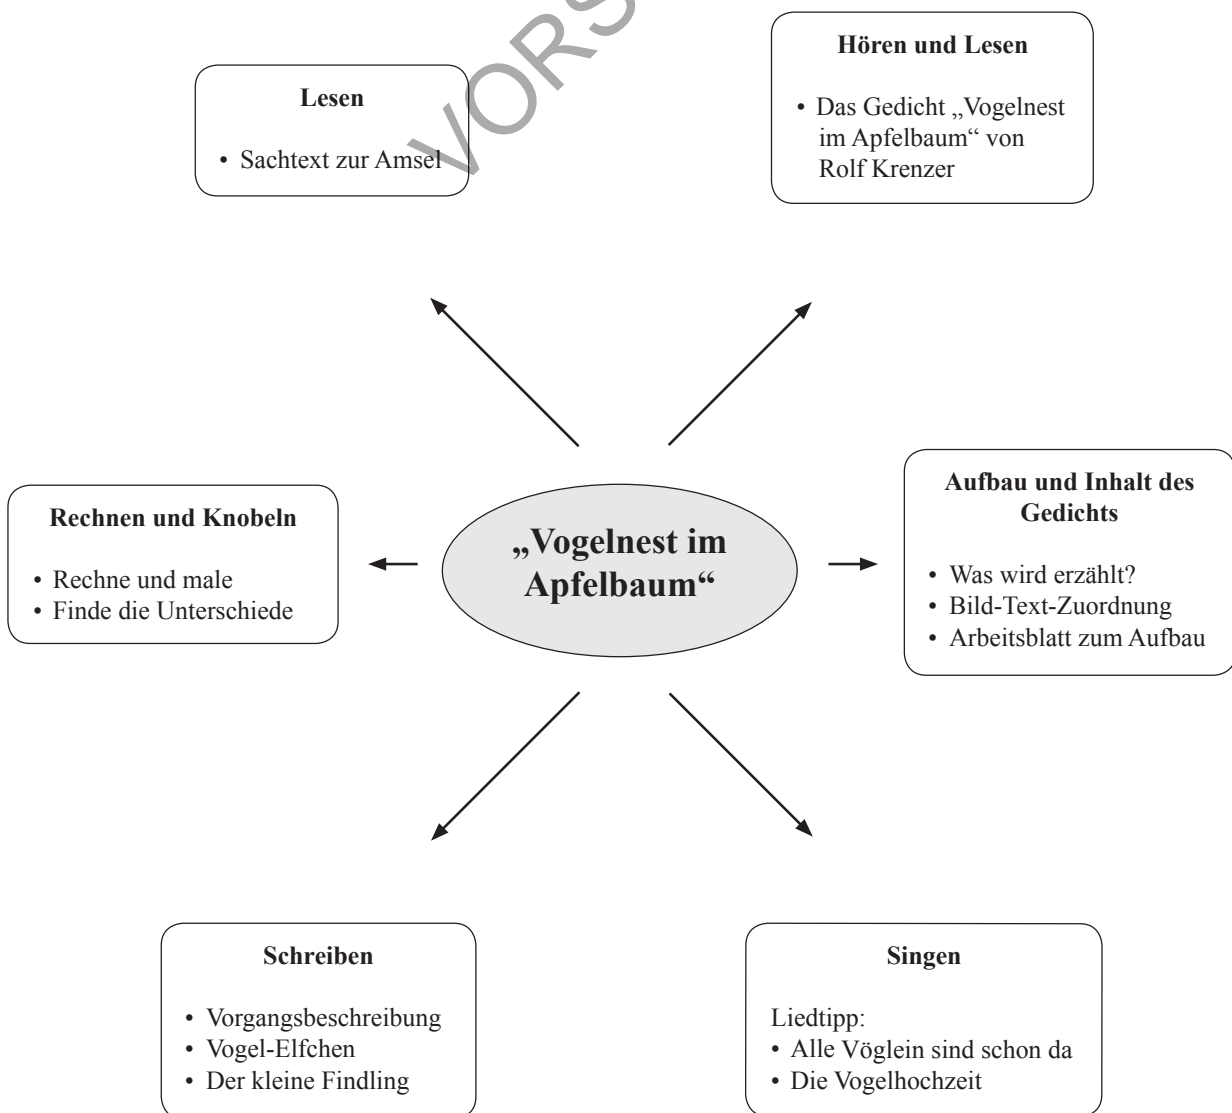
VORS

**Lesen**

• Sachtext zur Amsel

**Hören und Lesen**

• Das Gedicht „Vogelnest im Apfelbaum“ von Rolf Krenzer

**Rechnen und Knobeln**

• Rechne und male
• Finde die Unterschiede

**„Vogelnest im Apfelbaum“**

**Aufbau und Inhalt des Gedichts**

• Was wird erzählt?
• Bild-Text-Zuordnung
• Arbeitsblatt zum Aufbau

**Schreiben**

• Vorgangsbeschreibung
• Vogel-Elfchen
• Der kleine Findling

**Singen**

Liedtipp:
• Alle Vöglein sind schon da
• Die Vogelhochzeit